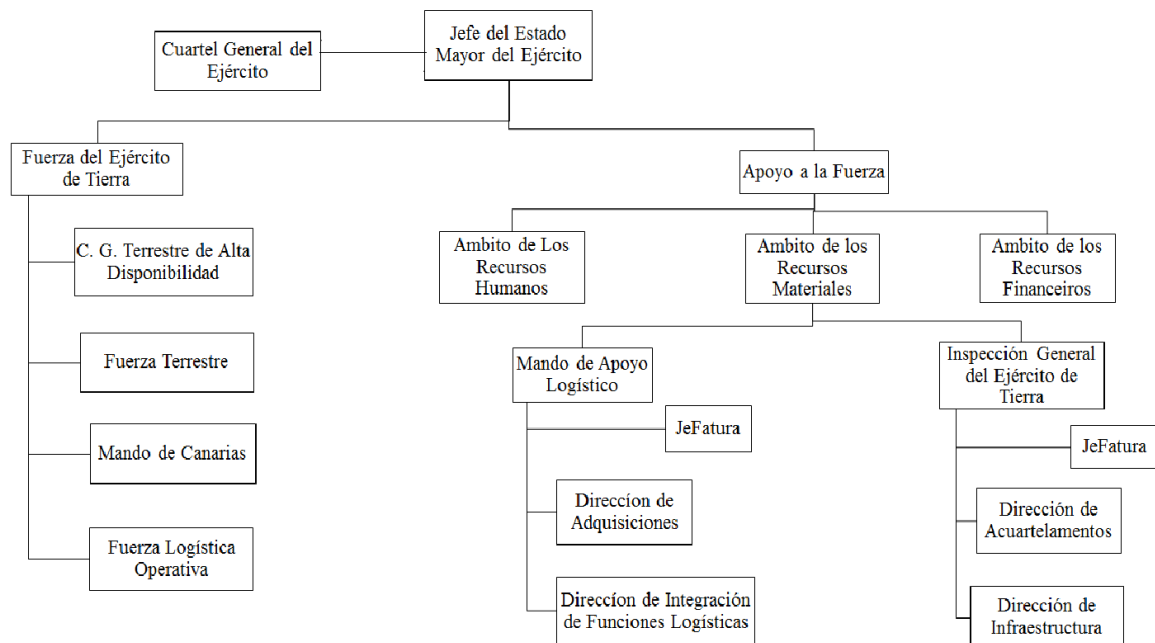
Jefe del Estado Mayor del Ejército

Cuartel General del Ejército

Fuerza del Ejército de Tierra

C. G. Terrestre de Alta Disponibilidad

Fuerza Terrestre

Mando de Canarias

Fuerza Logística Operativa

Apoyo a la Fuerza

Ambito de Los Recursos Humanos

Ambito de los Recursos Materiales

Ambito de los Recursos Financeiros

Mando de Apoyo Logístico

JeFatura

Direccíon de Adquisiciones

Direccíon de Integración de Funciones Logísticas

Inspección General del Ejército de Tierra

JeFatura

Dirección de Acuartelamentos

Dirección de Infraestructura